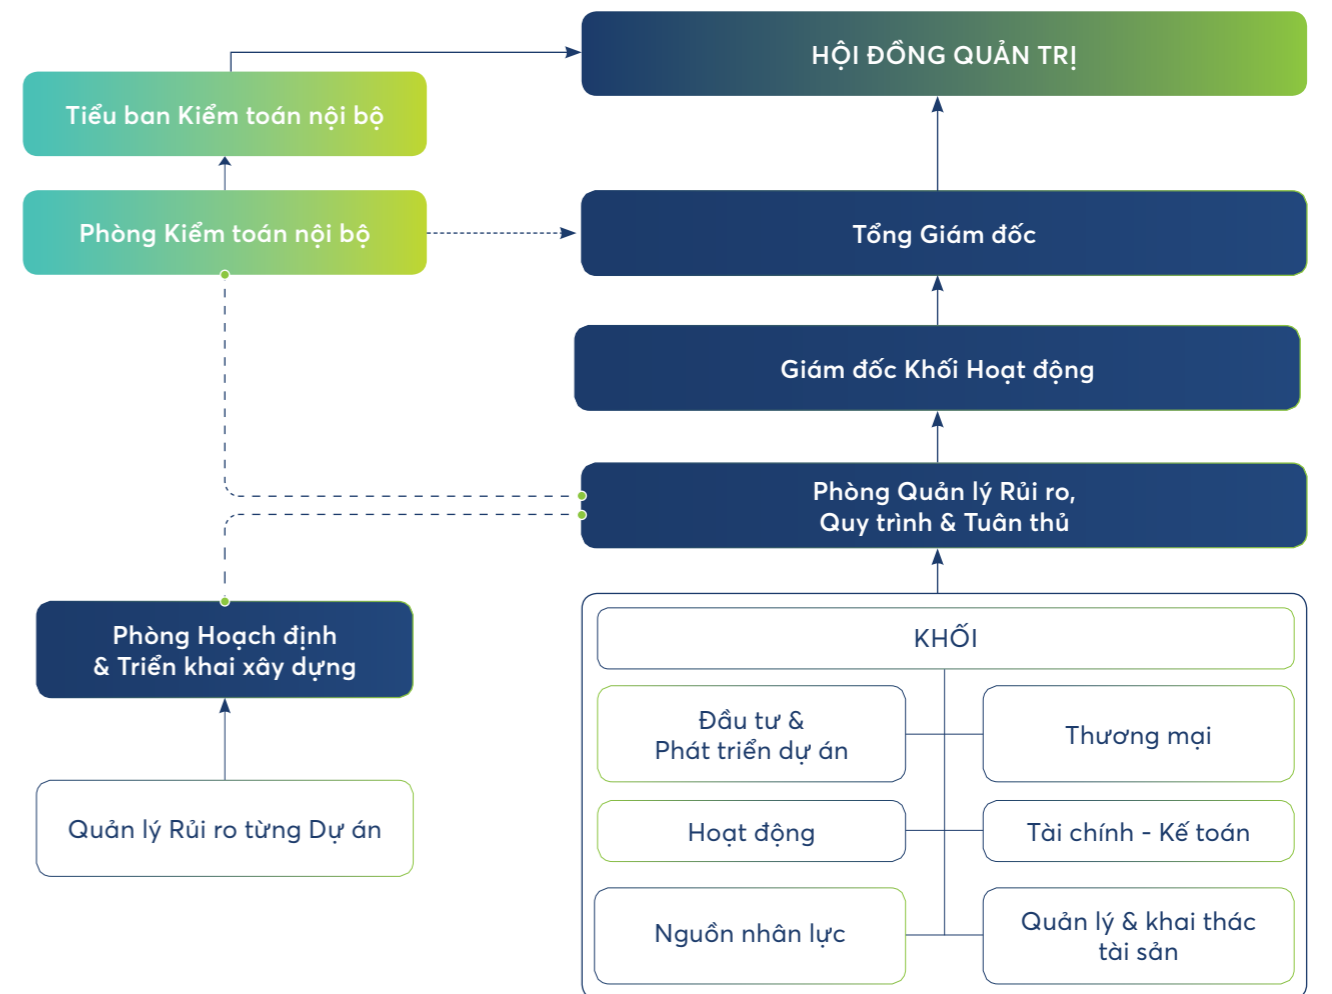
HỘI ĐỒNG QUẢN TRỊ

Tiểu ban Kiểm toán nội bộ

Phòng Kiểm toán nội bộ

Tổng Giám đốc

Giám đốc Khối Hoạt động

Phòng Quản lý Rủi ro, Quy trình & Tuân thủ

Phòng Hoạch định & Triển khai xây dựng

Quản lý Rủi ro từng Dự án

KHỐI

Đầu tư & Phát triển dự án

Thương mại

Hoạt động

Tài chính - Kế toán

Nguồn nhân lực

Quản lý & khai thác tài sản